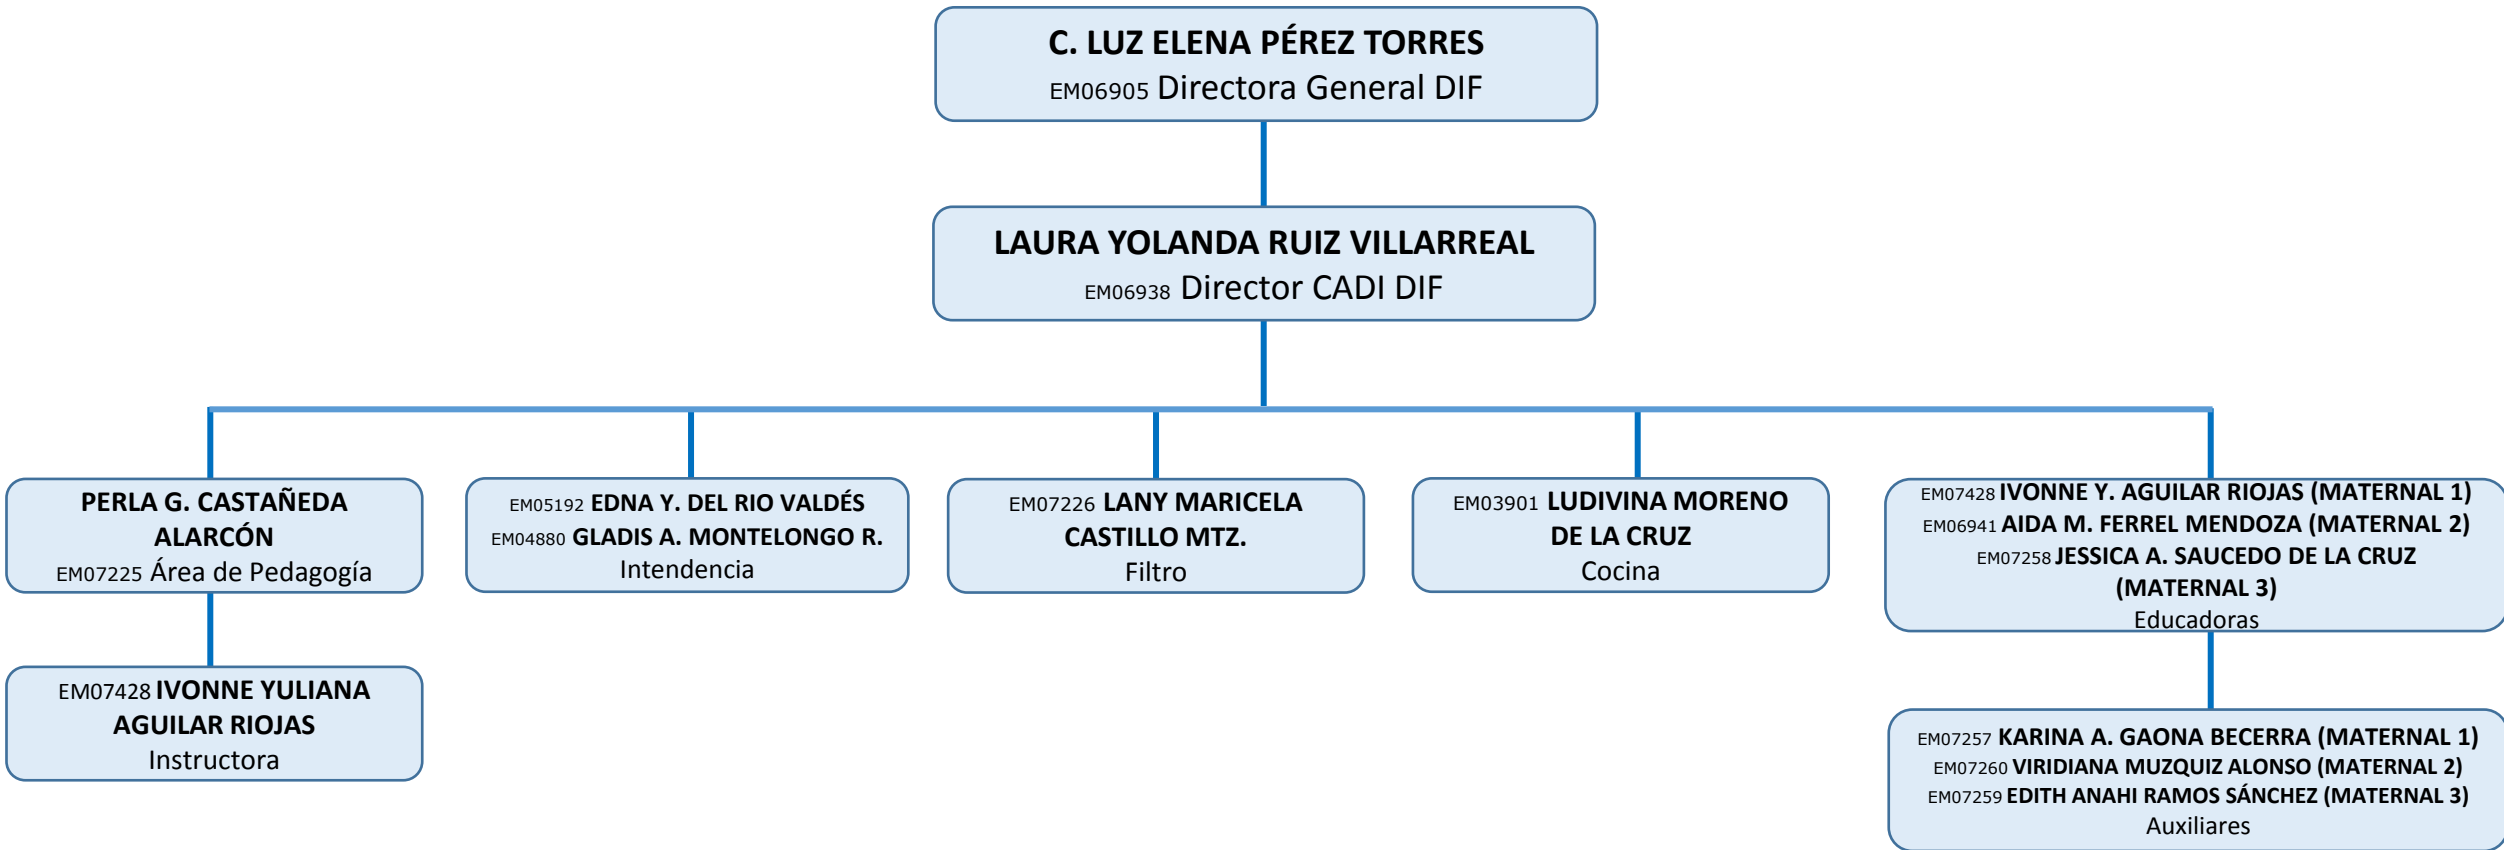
C. LUZ ELENA PÉREZ TORRES
EM06905 Directora General DIF

LAURA YOLANDA RUIZ VILLARREAL
EM06938 Director CADI DIF

PERLA G. CASTAÑEDA ALARCÓN
EM07225 Área de Pedagogía

EM07428 IVONNE YULIANA AGUILAR RIOJAS
Instructora

EM05192 EDNA Y. DEL RIO VALDÉS
EM04880 GLADIS A. MONTELONGO R.
Intendencia

EM07226 LANY MARICELA CASTILLO MTZ.
Filtro

EM03901 LUDIVINA MORENO DE LA CRUZ
Cocina

EM07428 IVONNE Y. AGUILAR RIOJAS (MATERNAL 1)
EM06941 AIDA M. FERREL MENDOZA (MATERNAL 2)
EM07258 JESSICA A. SAUCEDO DE LA CRUZ (MATERNAL 3)
Educadoras

EM07257 KARINA A. GAONA BECERRA (MATERNAL 1)
EM07260 VIRIDIANA MUZQUIZ ALONSO (MATERNAL 2)
EM07259 EDITH ANAHI RAMOS SÁNCHEZ (MATERNAL 3)
Auxiliares